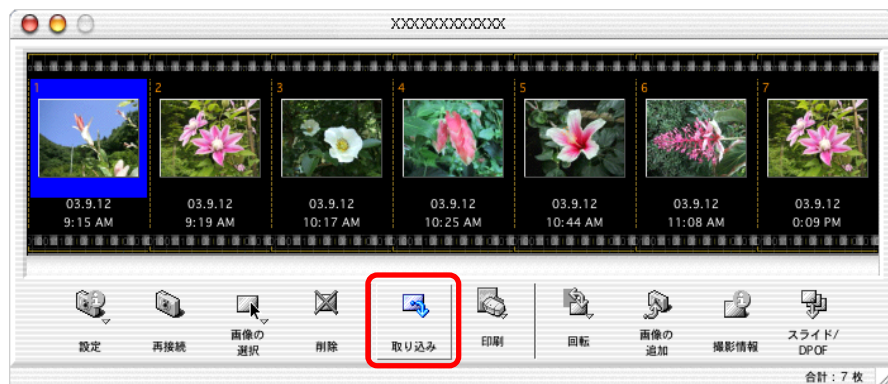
XXXXXXXXXXXXX

1
03.9.12
9:15 AM

2
03.9.12
9:19 AM

3
03.9.12
10:17 AM

4
03.9.12
10:25 AM

5
03.9.12
10:44 AM

6
03.9.12
11:08 AM

7
03.9.12
0:09 PM

設定
再接続
画像の選択
削除
取り込み
印刷
回転
画像の追加
撮影情報
スライド/DPOF

合計：7 枚